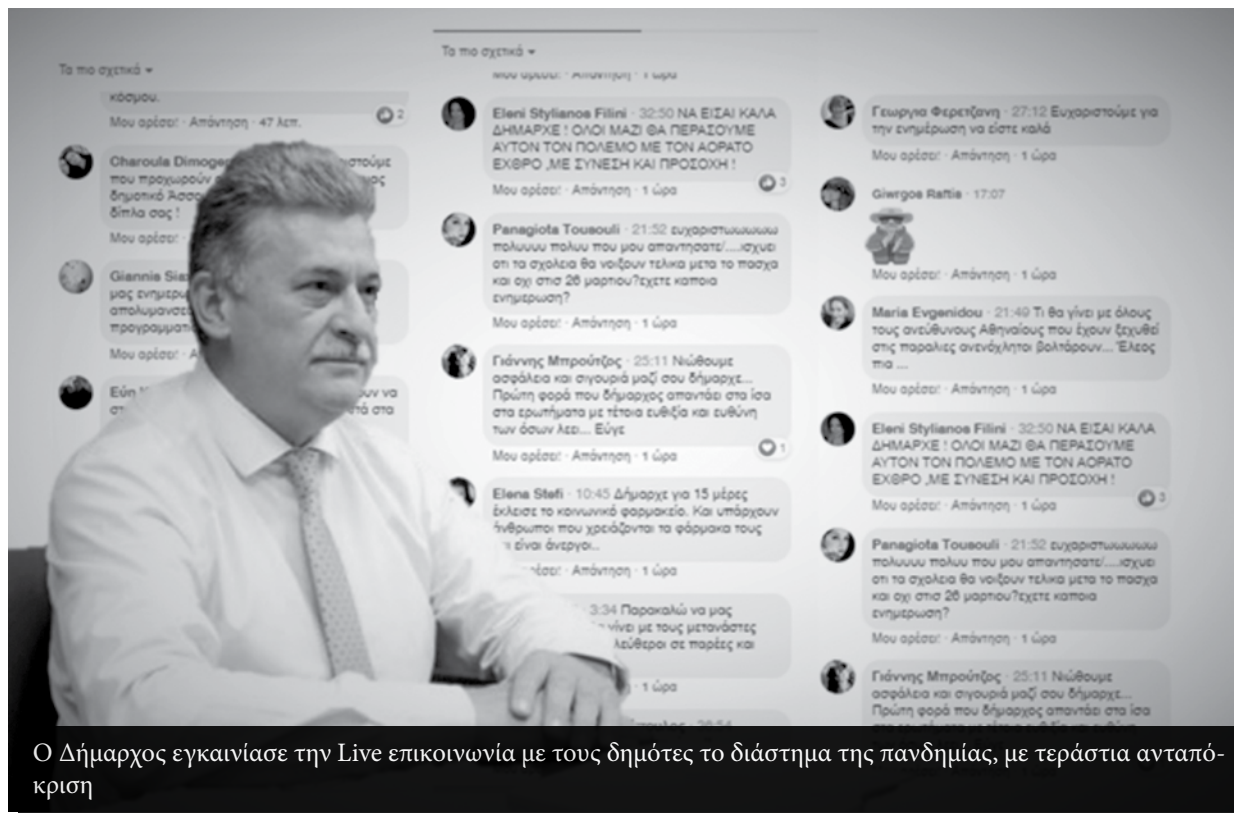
Τα πιο σχετικά ▾

κόσμου.
Μου αρέσει · Απάντηση · 47 λεπ.
2

Charoula Dimoge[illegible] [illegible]στούμε που προχωρούν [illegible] δημοτικό Άσσο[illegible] δίπλα σας !
Μου αρέσει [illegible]

Giannis Sia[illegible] μας ενημερ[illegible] απολυμανσε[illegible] προγραμματ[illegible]
Μου αρέσει · Α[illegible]

Εύη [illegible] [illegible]ουν να στ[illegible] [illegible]τό στα

Τα πιο σχετικά ▾

Μου αρέσει · Απάντηση · 1 ώρα

Eleni Stylianos Filini · 32:50 ΝΑ ΕΙΣΑΙ ΚΑΛΑ ΔΗΜΑΡΧΕ ! ΟΛΟΙ ΜΑΖΙ ΘΑ ΠΕΡΑΣΟΥΜΕ ΑΥΤΟΝ ΤΟΝ ΠΟΛΕΜΟ ΜΕ ΤΟΝ ΑΟΡΑΤΟ ΕΧΘΡΟ ,ΜΕ ΣΥΝΕΣΗ ΚΑΙ ΠΡΟΣΟΧΗ !
Μου αρέσει · Απάντηση · 1 ώρα
3

Panagiota Tousouli · 21:52 ευχαριστωωωωω πολυυυυ πολυ που μου απαντησατε/....ισχυει οτι τα σχολεια θα νοιξουν τελικα μετα το πασχα και οχι στις 26 μαρτιου?εχετε καποια ενημερωση?
Μου αρέσει · Απάντηση · 1 ώρα

Γιάννης Μπρούτζος · 25:11 Νιώθουμε ασφάλεια και σιγουριά μαζί σου δήμαρχε... Πρώτη φορά που δήμαρχος απαντάει στο ίσα στα ερωτήματα με τέτοια ευθύξια και ευθύνη των όσων λεει.... Εύγε
Μου αρέσει · Απάντηση · 1 ώρα
1

Elena Stefi · 10:45 Δήμαρχε για 15 μέρες έκλεισε το κοινωνικό φαρμακείο. Και υπάρχουν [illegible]νθρωποι που χρειάζονται τα φάρμακα τους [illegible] είναι άνεργοι...
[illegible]έσει · Απάντηση · 1 ώρα

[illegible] 3:34 Παρακαλώ να μας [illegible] γίνει με τους μετανάστες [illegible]λεύθεροι σε παρέες και
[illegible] 1 ώρα

Γεωργια Φερετζανη · 27:12 Ευχαριστούμε για την ενημέρωση να είστε καλά
Μου αρέσει · Απάντηση · 1 ώρα

Giwrgos Raftis · 17:07
Μου αρέσει · Απάντηση · 1 ώρα

Maria Evgenidou · 21:49 Τι θα γίνει με όλους τους ανεύθυνους Αθηναίους που έχουν ξεχυθεί στις παραλίες ανενόχλητοι βολτάρουν.... Έλεος πια ...
Μου αρέσει · Απάντηση · 1 ώρα

Eleni Stylianos Filini · 32:50 ΝΑ ΕΙΣΑΙ ΚΑΛΑ ΔΗΜΑΡΧΕ ! ΟΛΟΙ ΜΑΖΙ ΘΑ ΠΕΡΑΣΟΥΜΕ ΑΥΤΟΝ ΤΟΝ ΠΟΛΕΜΟ ΜΕ ΤΟΝ ΑΟΡΑΤΟ ΕΧΘΡΟ ,ΜΕ ΣΥΝΕΣΗ ΚΑΙ ΠΡΟΣΟΧΗ !
Μου αρέσει · Απάντηση · 1 ώρα
3

Panagiota Tousouli · 21:52 ευχαριστωωωωω πολυυυυ πολυ που μου απαντησατε/....ισχυει οτι τα σχολεια θα νοιξουν τελικα μετα το πασχα και οχι στις 26 μαρτιου?εχετε καποια ενημερωση?
Μου αρέσει · Απάντηση · 1 ώρα

Γιάννης Μπρούτζος · 25:11 Νιώθουμε ασφάλεια και σιγουριά μαζί σου δήμαρχε... Πρώτη φορά που δήμαρχος απαντάει στο ίσα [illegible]

Ο Δήμαρχος εγκαινίασε την Live επικοινωνία με τους δημότες το διάστημα της πανδημίας, με τεράστια ανταπόκριση